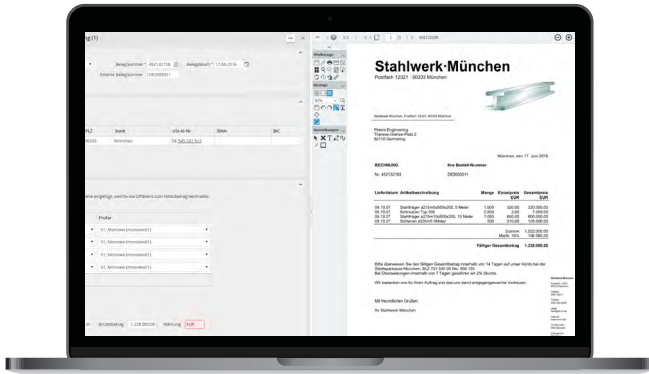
Stahlwerk·München

Postfach 12321 · 80233 München

RECHNUNG

Ihre Bestell-Nummer

Lieferdatum Artikelbeschreibung

Menge Einzelpreis EUR Gesamtpreis EUR

Fälliger Gesamtbetrag 1.228.080,00

Mit freundlichen Grüßen

Ihr Stahlwerk München

Belegnummer

Belegdatum

Externe Belegnummer

PLZ

Stadt

USt-Id-Nr

IBAN

BIC

München

Prüfer

Bruttobetrag

Währung

EUR